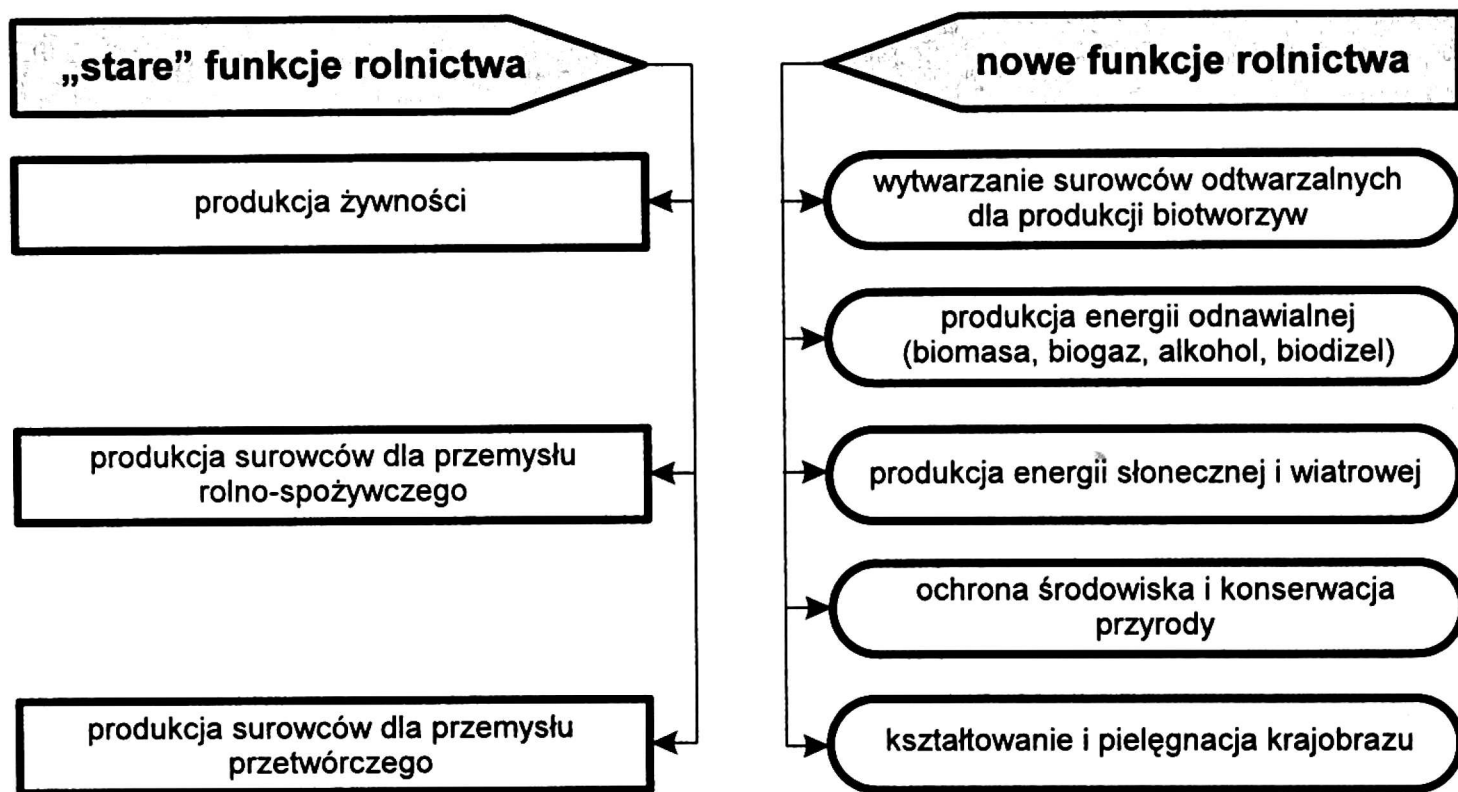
„stare” funkcje rolnictwa

produkcja żywności

produkcja surowców dla przemysłu rolno-spożywczego

produkcja surowców dla przemysłu przetwórczego

nowe funkcje rolnictwa

wytwarzanie surowców odtwarzalnych dla produkcji biotworzyw

produkcja energii odnawialnej (biomasa, biogaz, alkohol, biodizel)

produkcja energii słonecznej i wiatrowej

ochrona środowiska i konserwacja przyrody

kształtowanie i pielęgnacja krajobrazu